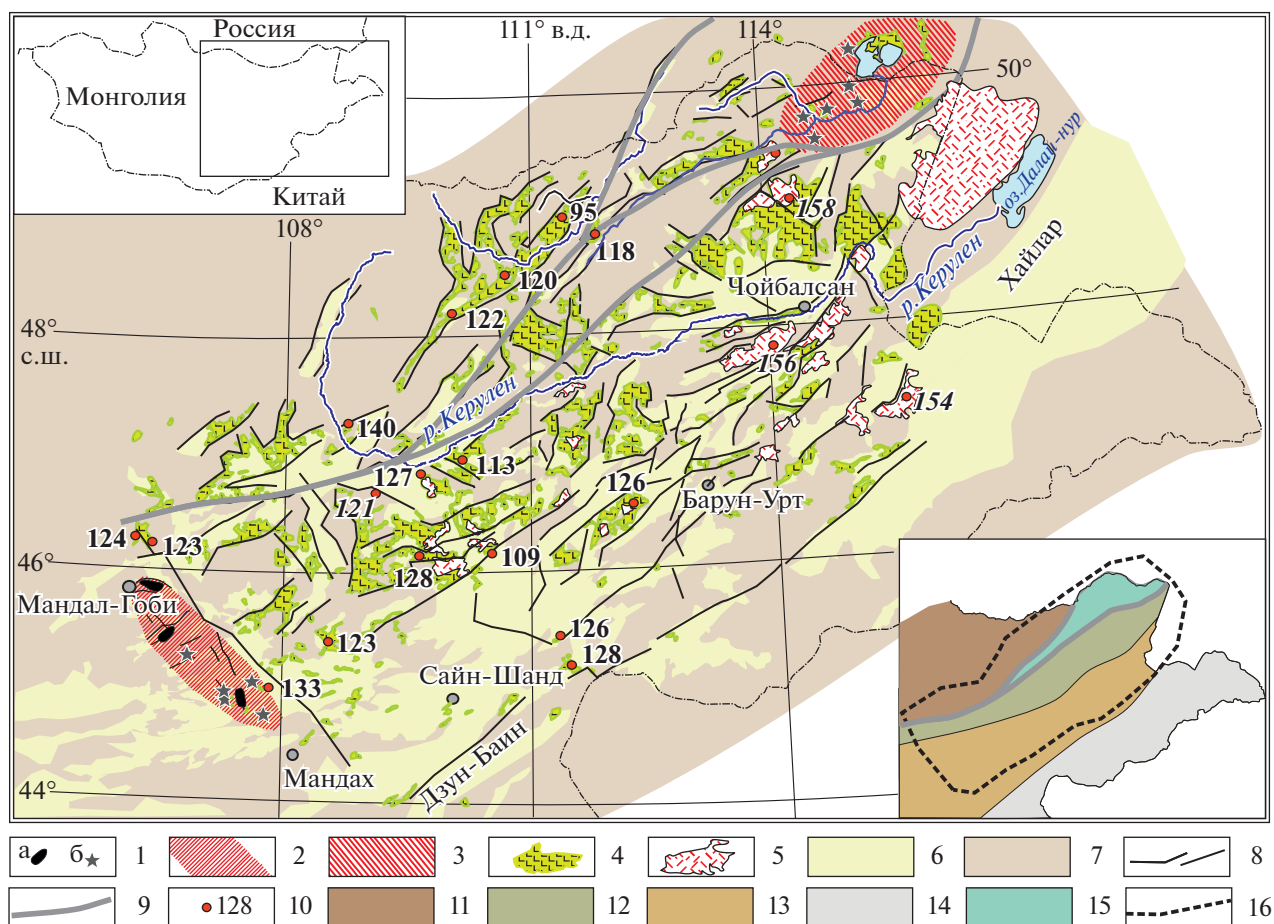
Россия
Монголия
Китай
111° в.д.
114°
50°
108°
48°
с.ш.
46°
44°
95
118
120
122
158
Чойбалсан
оз.Далай-нур
р. Керулен
Хайлар
156
154
140
р. Керулен
113
127
121
126
Барун-Урт
124
123
128
109
Мандал-Гоби
123
126
128
133
Сайн-Шанд
Мандах
Дзун-Баин
а б 1
2
3
4
5
6
7
8
9
128 10
11
12
13
14
15
16